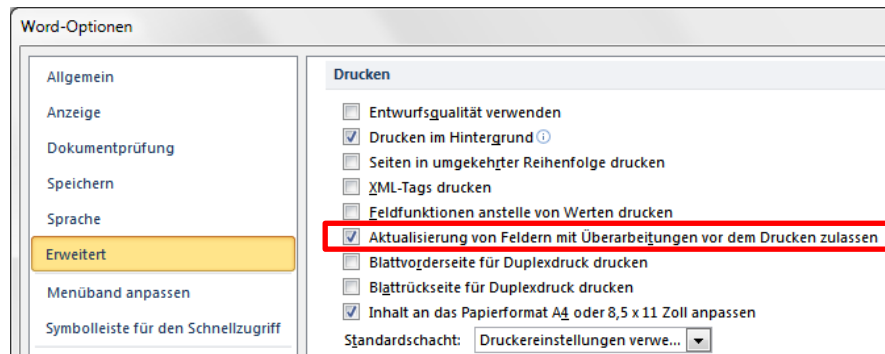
Word-Optionen

Allgemein
Anzeige
Dokumentprüfung
Speichern
Sprache
Erweitert
Menüband anpassen
Symbolleiste für den Schnellzugriff

Drucken

Entwurfsqualität verwenden
Drucken im Hintergrund
Seiten in umgekehrter Reihenfolge drucken
XML-Tags drucken
Feldfunktionen anstelle von Werten drucken
Aktualisierung von Feldern mit Überarbeitungen vor dem Drucken zulassen
Blattvorderseite für Duplexdruck drucken
Blattrückseite für Duplexdruck drucken
Inhalt an das Papierformat A4 oder 8,5 x 11 Zoll anpassen
Standardschacht: Druckereinstellungen verwe...